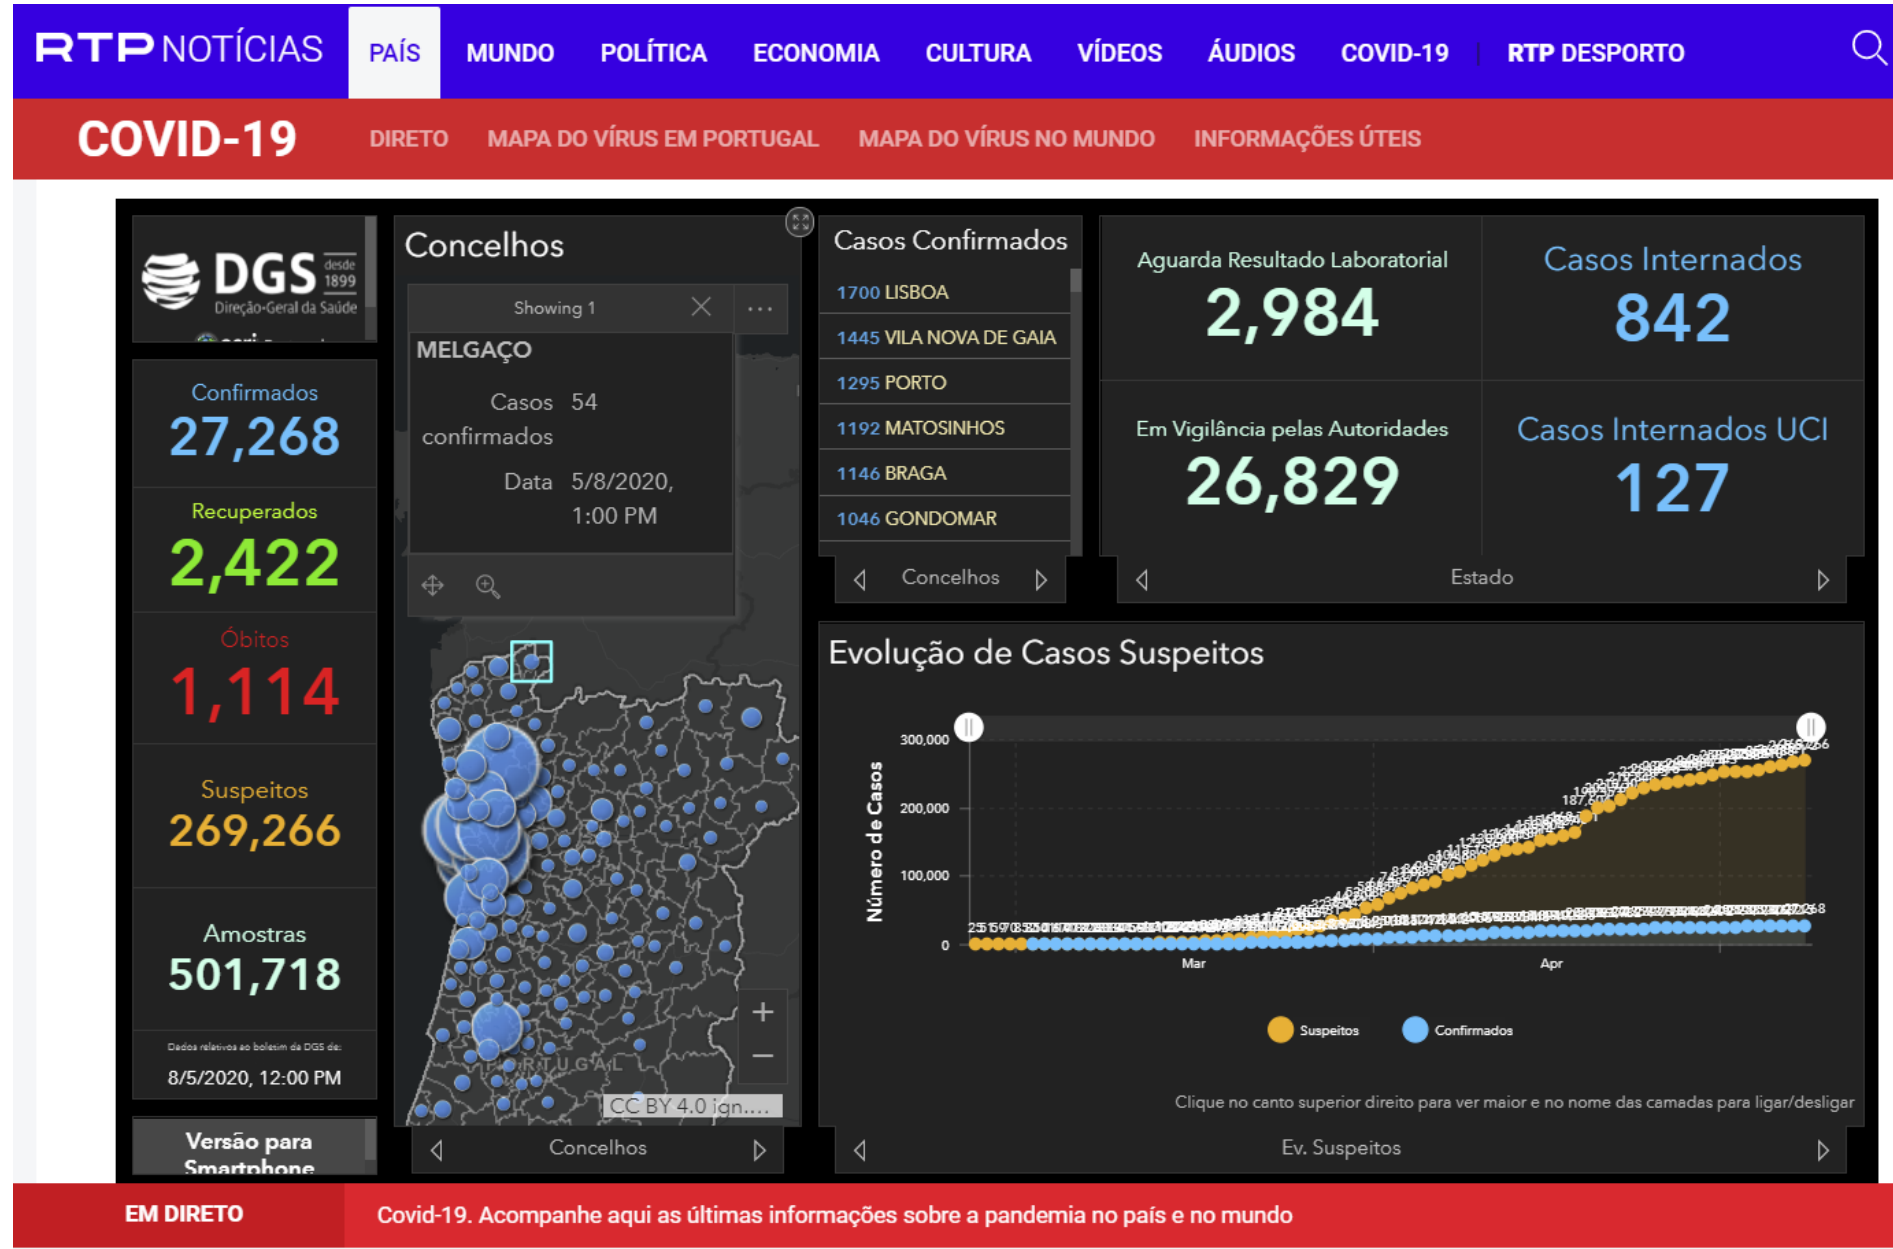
RTP NOTÍCIAS PAÍS MUNDO POLÍTICA ECONOMIA CULTURA VÍDEOS ÁUDIOS COVID-19 RTP DESPORTO

COVID-19 DIRETO MAPA DO VÍRUS EM PORTUGAL MAPA DO VÍRUS NO MUNDO INFORMAÇÕES ÚTEIS

DGS desde 1899 Direção-Geral da Saúde

Confirmados
27,268

Recuperados
2,422

Óbitos
1,114

Suspeitos
269,266

Amostras
501,718

Dados relativos ao boletim da DGS de:
8/5/2020, 12:00 PM

Versão para Smartphone

Concelhos

Showing 1

MELGAÇO

Casos confirmados 54

Data 5/8/2020, 1:00 PM

PORTUGAL

CC BY 4.0 ign....

Concelhos

Casos Confirmados

1700 LISBOA
1445 VILA NOVA DE GAIA
1295 PORTO
1192 MATOSINHOS
1146 BRAGA
1046 GONDOMAR

Concelhos

Aguarda Resultado Laboratorial
2,984

Casos Internados
842

Em Vigilância pelas Autoridades
26,829

Casos Internados UCI
127

Estado

Evolução de Casos Suspeitos

Número de Casos

300,000
200,000
100,000
0

Mar
Apr

Suspeitos
Confirmados

Clique no canto superior direito para ver maior e no nome das camadas para ligar/desligar

Ev. Suspeitos

EM DIRETO

Covid-19. Acompanhe aqui as últimas informações sobre a pandemia no país e no mundo